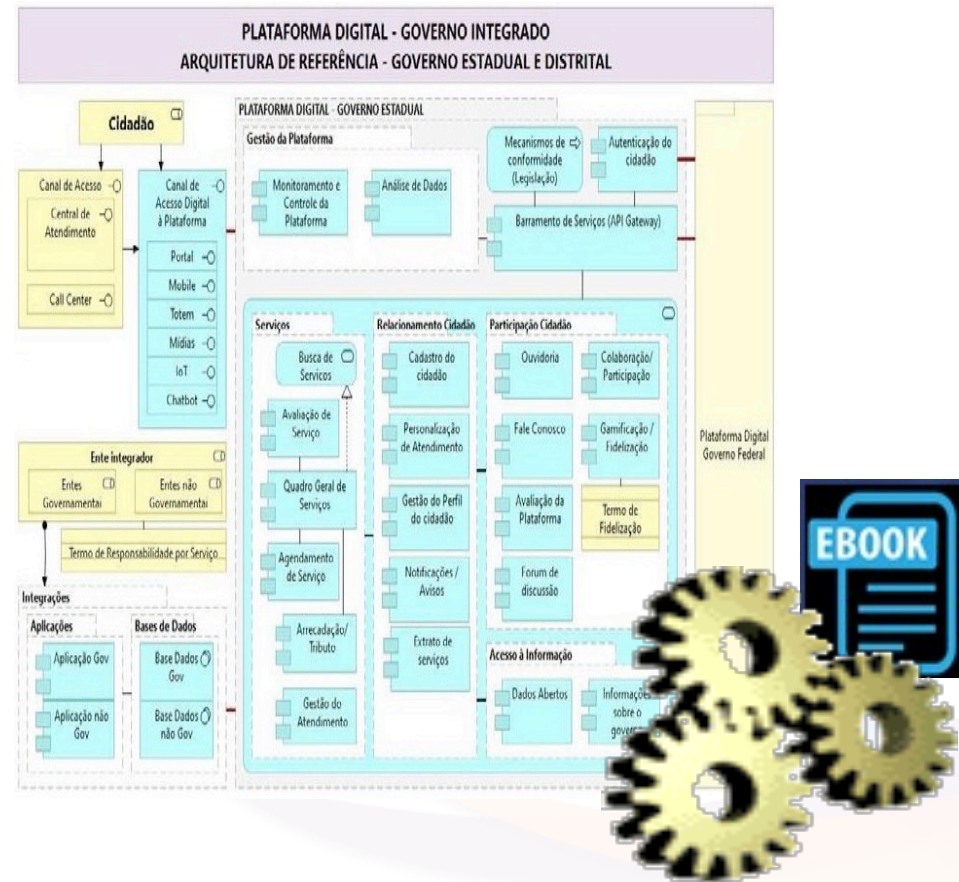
PLATAFORMA DIGITAL - GOVERNO INTEGRADO
ARQUITETURA DE REFERÊNCIA - GOVERNO ESTADUAL E DISTRITAL

Cidadão

Canal de Acesso
Central de Atendimento
Call Center

Canal de Acesso Digital à Plataforma
Portal
Mobile
Totem
Mídias
IoT
Chatbot

PLATAFORMA DIGITAL - GOVERNO ESTADUAL
Gestão da Plataforma
Monitoramento e Controle da Plataforma
Análise de Dados
Mecanismos de conformidade (Legislação)
Autenticação do cidadão
Barramento de Serviços (API Gateway)

Serviços
Busca de Serviços
Avaliação de Serviço
Quadro Geral de Serviços
Agendamento de Serviço
Arrecadação/ Tributo
Gestão do Atendimento

Relacionamento Cidadão
Cadastro do cidadão
Personalização de Atendimento
Gestão do Perfil do cidadão
Notificações / Avisos
Extrato de serviços

Participação Cidadão
Ouvidoria
Colaboração/ Participação
Fale Conosco
Gamificação / Fidelização
Avaliação da Plataforma
Termo de Fidelização
Forum de discussão

Acesso à Informação
Dados Abertos
Informações sobre o govern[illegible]

Plataforma Digital Governo Federal

Ente integrador
Entes Governamentais
Entes não Governamentais
Termo de Responsabilidade por Serviço

Integrações
Aplicações
Aplicação Gov
Aplicação não Gov
Bases de Dados
Base Dados Gov
Base Dados não Gov

EBOOK